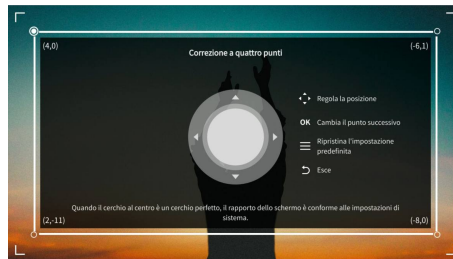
(4,0)

Correzione a quattro punti

(-6,1)

Regola la posizione

OK Cambia il punto successivo

Ripristina l'impostazione predefinita

Esce

Quando il cerchio al centro è un cerchio perfetto, il rapporto dello schermo è conforme alle impostazioni di sistema.

(2,-11)

(-8,0)